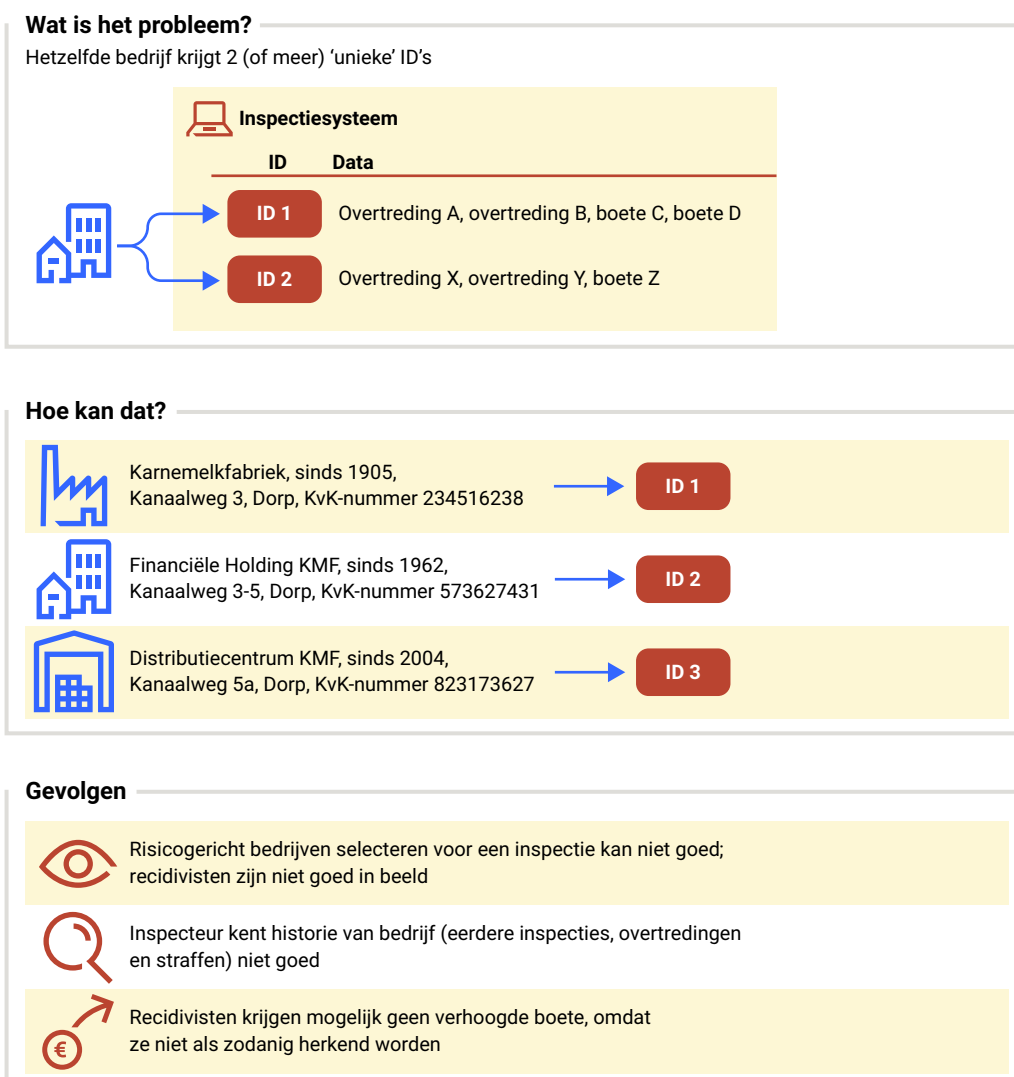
Wat is het probleem?

Hetzelfde bedrijf krijgt 2 (of meer) ‘unieke’ ID’s

Inspectiesysteem

| ID | Data |
|---|---|
| ID 1 | Overtreding A, overtreding B, boete C, boete D |
| ID 2 | Overtreding X, overtreding Y, boete Z |

Hoe kan dat?

Karnemelkfabriek, sinds 1905, Kanaalweg 3, Dorp, KvK-nummer 234516238 → ID 1

Financiële Holding KMF, sinds 1962, Kanaalweg 3-5, Dorp, KvK-nummer 573627431 → ID 2

Distributiecentrum KMF, sinds 2004, Kanaalweg 5a, Dorp, KvK-nummer 823173627 → ID 3

Gevolgen

Risicogericht bedrijven selecteren voor een inspectie kan niet goed; recidivisten zijn niet goed in beeld

Inspecteur kent historie van bedrijf (eerdere inspecties, overtredingen en straffen) niet goed

€

Recidivisten krijgen mogelijk geen verhoogde boete, omdat ze niet als zodanig herkend worden